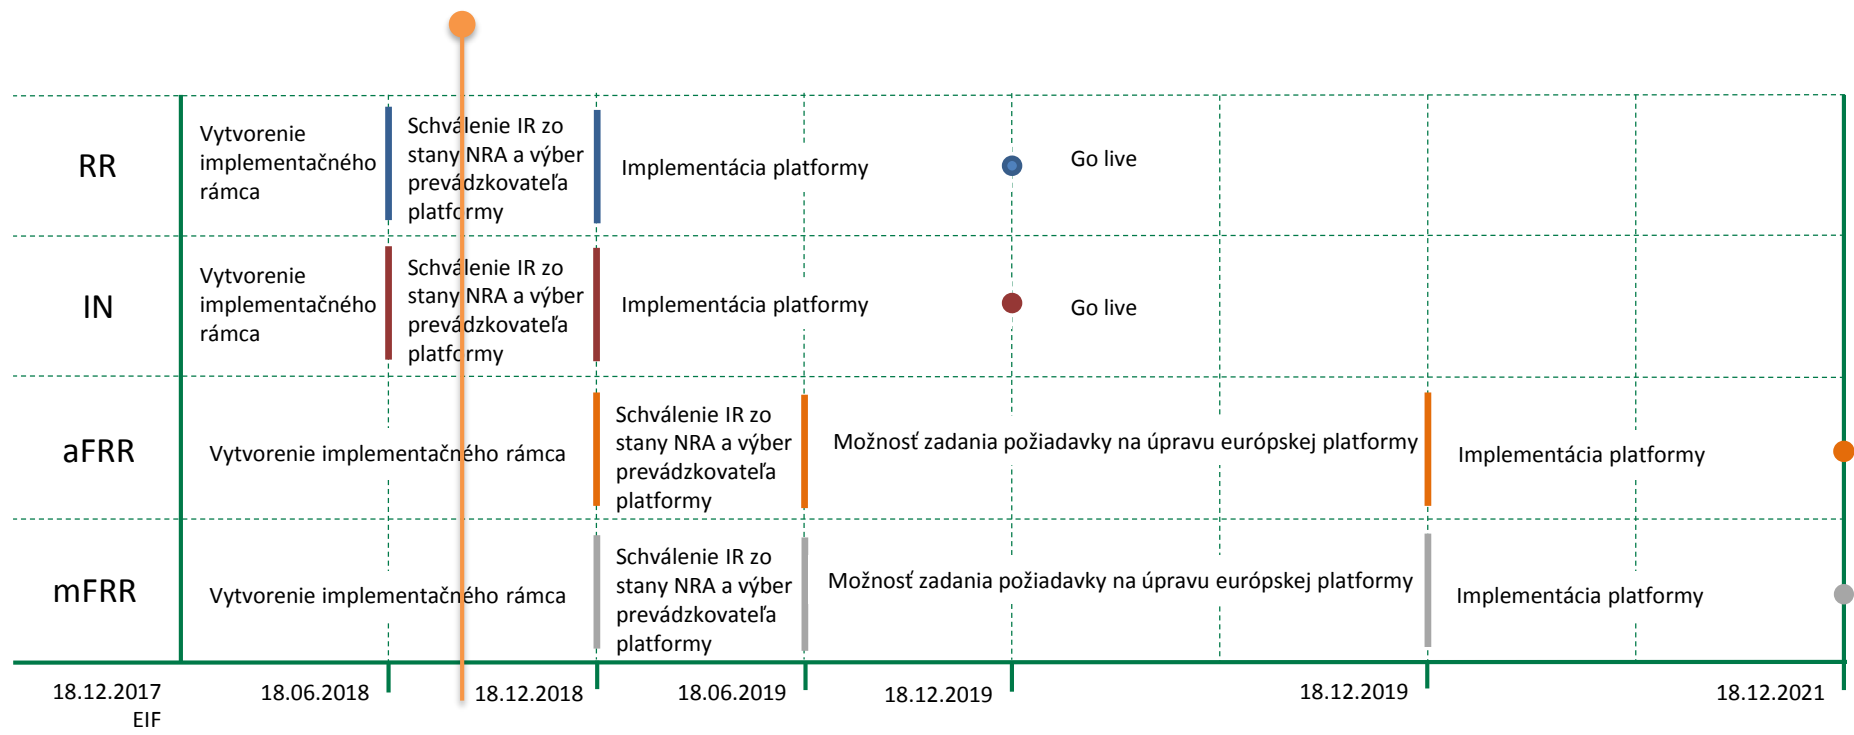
| | | | | | |
|---|---|---|---|---|---|
| RR | Vytvorenie implementačného rámca | Schválenie IR zo stany NRA a výber prevádzkovateľa platformy | Implementácia platformy | Go live | |
| IN | Vytvorenie implementačného rámca | Schválenie IR zo stany NRA a výber prevádzkovateľa platformy | Implementácia platformy | Go live | |
| aFRR | Vytvorenie implementačného rámca | | Schválenie IR zo stany NRA a výber prevádzkovateľa platformy | Možnosť zadania požiadavky na úpravu európskej platformy | Implementácia platformy |
| mFRR | Vytvorenie implementačného rámca | | Schválenie IR zo stany NRA a výber prevádzkovateľa platformy | Možnosť zadania požiadavky na úpravu európskej platformy | Implementácia platformy |

18.12.2017
EIF

18.06.2018

18.12.2018

18.06.2019

18.12.2019

18.12.2019

18.12.2021